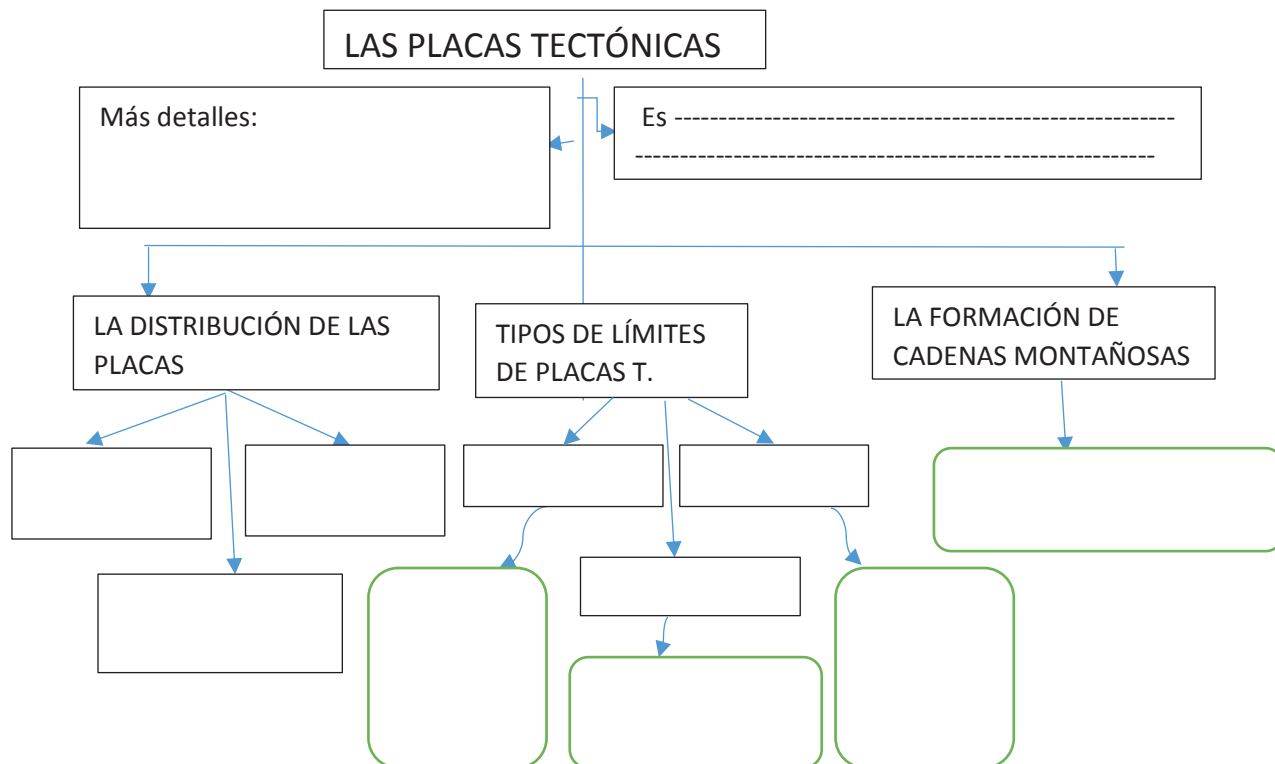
LAS PLACAS TECTÓNICAS

Más detalles:

Es -------------------------------------------------------------------------------------------------------------------

LA DISTRIBUCIÓN DE LAS PLACAS

TIPOS DE LÍMITES DE PLACAS T.

LA FORMACIÓN DE CADENAS MONTAÑOSAS